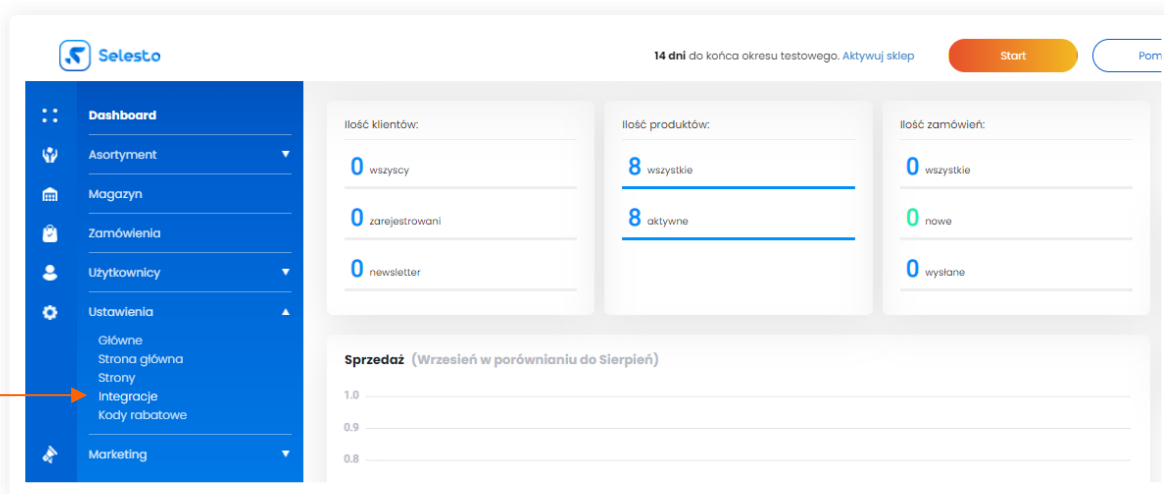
Selesto

**14 dni** do końca okresu testowego. Aktywuj sklep

Start

Pom

Dashboard
Asortyment
Magazyn
Zamówienia
Użytkownicy
Ustawienia
Główne
Strona główna
Strony
Integracje
Kody rabatowe
Marketing

Ilość klientów:
0 wszyscy
0 zarejestrowani
0 newsletter

Ilość produktów:
8 wszystkie
8 aktywne

Ilość zamówień:
0 wszystkie
0 nowe
0 wysłane

Sprzedaż (Wrzesień w porównaniu do Sierpień)

1.0
0.9
0.8